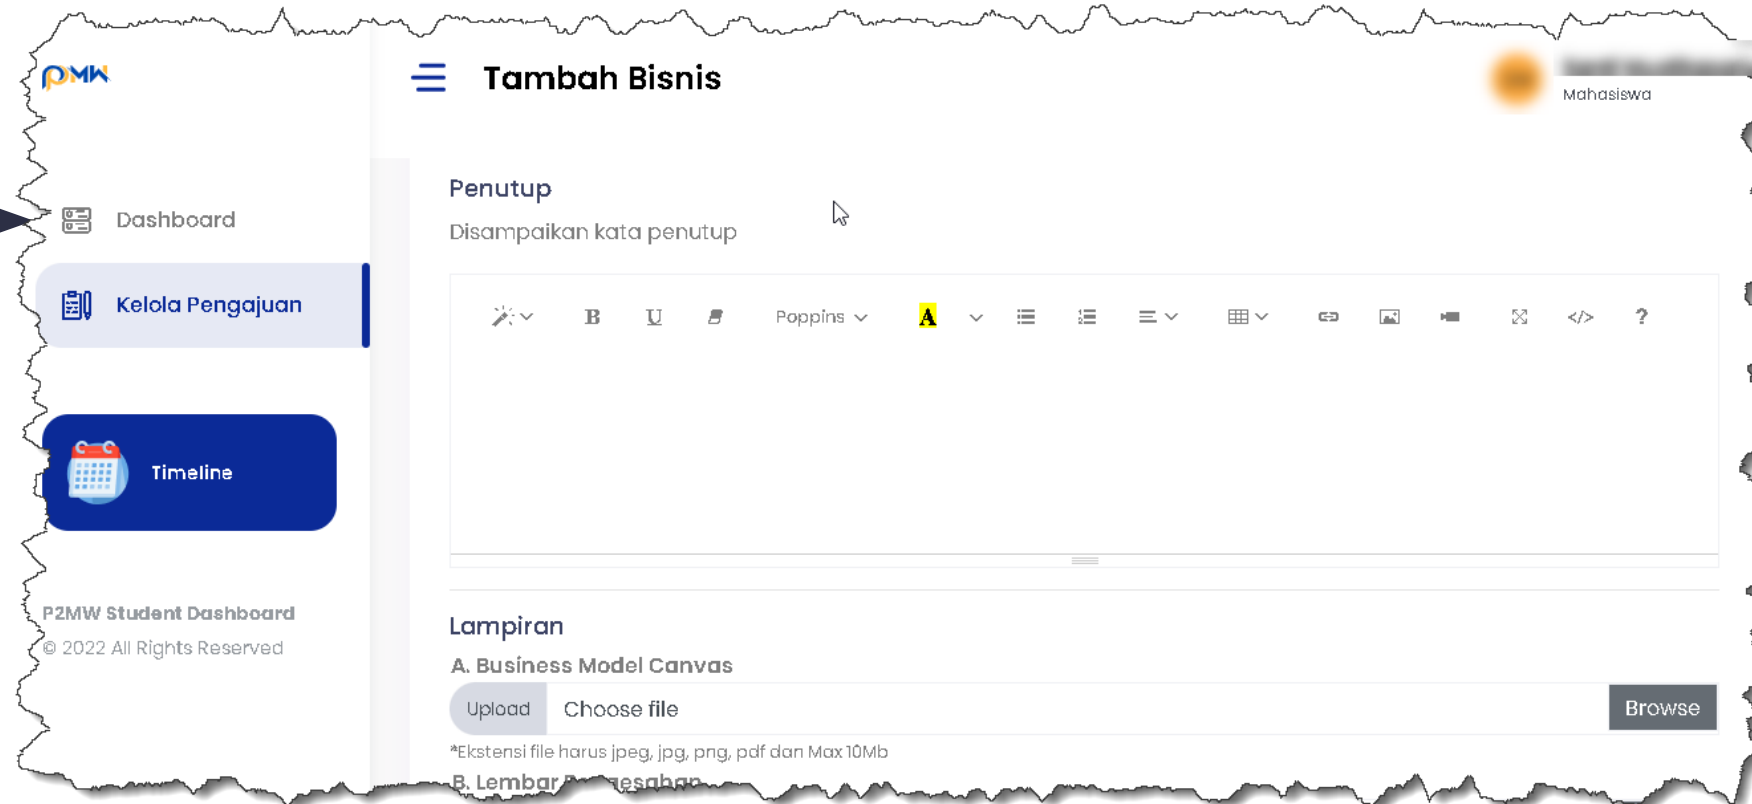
P2MW

Tambah Bisnis

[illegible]
Mahasiswa

Dashboard

Kelola Pengajuan

Timeline

P2MW Student Dashboard
© 2022 All Rights Reserved

Penutup

Disampaikan kata penutup

B U Poppins A ?

Lampiran

A. Business Model Canvas

Upload Choose file Browse

*Ekstensi file harus jpeg, jpg, png, pdf dan Max 10Mb

B. Lembar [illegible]esahan